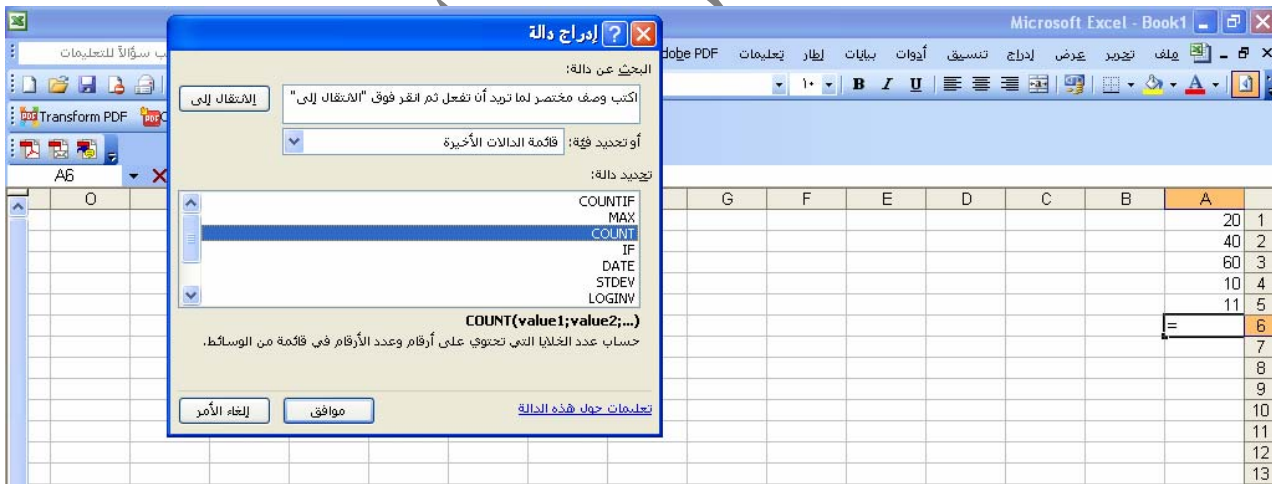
Microsoft Excel - Book1

ملف تحرير عرض إدراج تنسيق أدوات بيانات إطار تعليمات Adobe PDF

ب سؤالاً للتعليمات

Transform PDF

A6

إدراج دالة

البحث عن دالة:

اكتب وصف مختصر لما تريد أن تفعل ثم انقر فوق "الانتقال إلى"

الانتقال إلى

أو تحديد فئة: قائمة الدالات الأخيرة

تحديد دالة:

COUNTIF
MAX
COUNT
IF
DATE
STDEV
LOGINV

COUNT(value1;value2;...)

حساب عدد الخلايا التي تحتوي على أرقام وعدد الأرقام في قائمة من الوسائط.

تعليمات حول هذه الدالة

موافق

إلغاء الأمر

| O | G | F | E | D | C | B | A | |
|---|---|---|---|---|---|---|---|---|
| | | | | | | | 20 | 1 |
| | | | | | | | 40 | 2 |
| | | | | | | | 60 | 3 |
| | | | | | | | 10 | 4 |
| | | | | | | | 11 | 5 |
| | | | | | | | = | 6 |
| | | | | | | | | 7 |
| | | | | | | | | 8 |
| | | | | | | | | 9 |
| | | | | | | | | 10 |
| | | | | | | | | 11 |
| | | | | | | | | 12 |
| | | | | | | | | 13 |